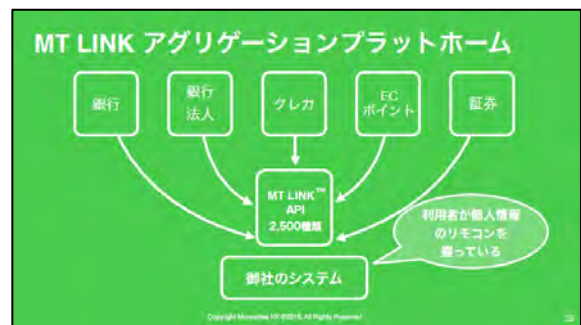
MT LINK アグリゲーションプラットホーム

銀行

銀行
法人

クレカ

EC
ポイント

証券

MT LINK™
API
2,500種類

利用者が個人情報
のリモコンを
握っている

御社のシステム

Copyright Moneytree KK ©2016. All Rights Reserved

38